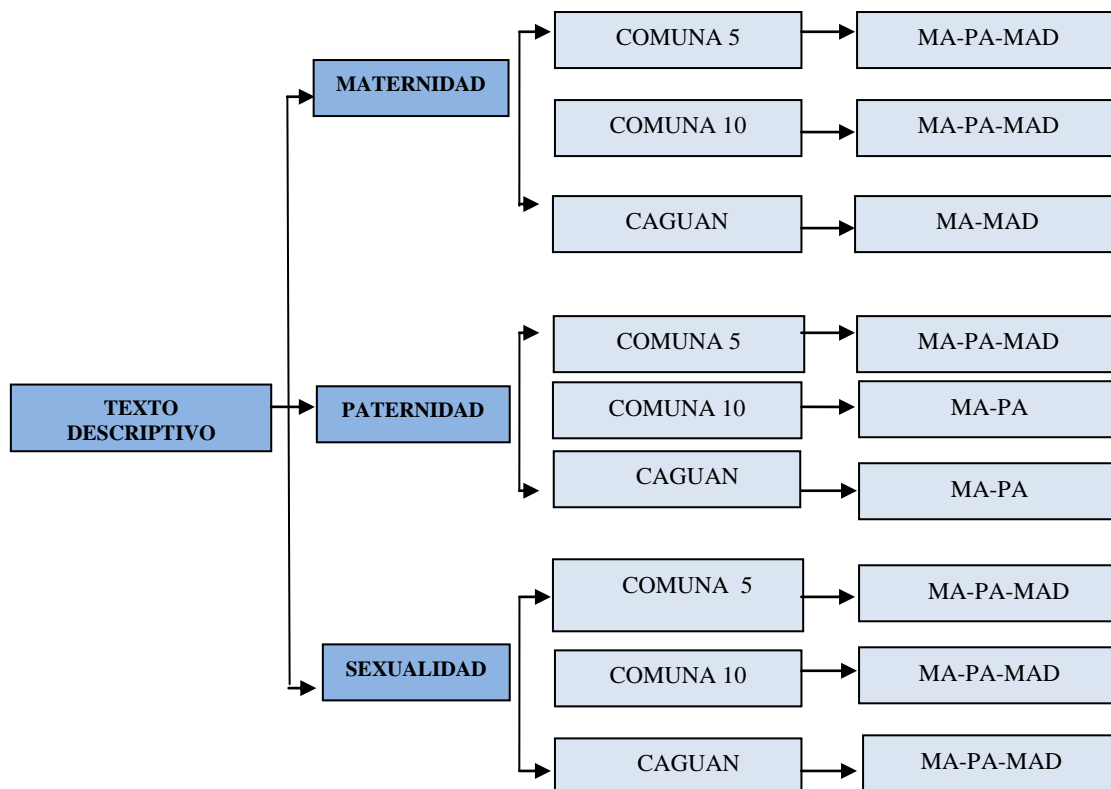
TEXTO DESCRIPTIVO

MATERNIDAD

COMUNA 5 | MA-PA-MAD

COMUNA 10 | MA-PA-MAD

CAGUAN | MA-MAD

PATERNIDAD

COMUNA 5 | MA-PA-MAD

COMUNA 10 | MA-PA

CAGUAN | MA-PA

SEXUALIDAD

COMUNA 5 | MA-PA-MAD

COMUNA 10 | MA-PA-MAD

CAGUAN | MA-PA-MAD